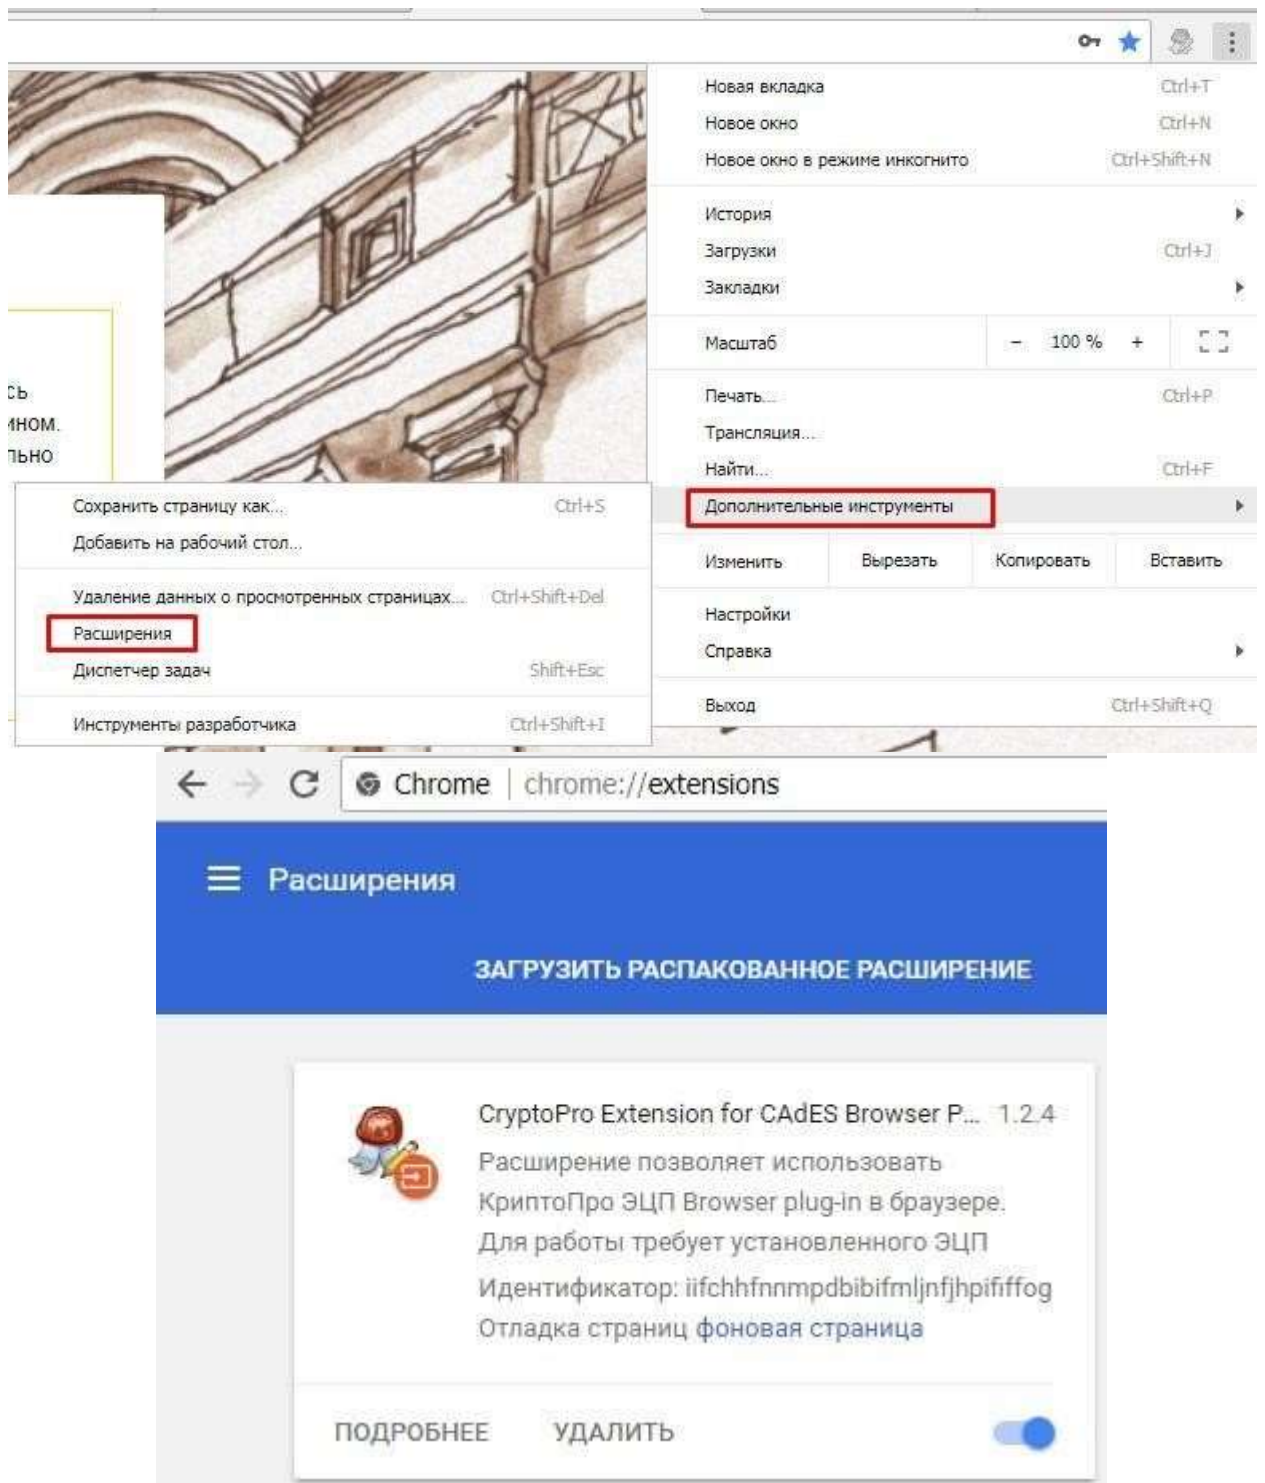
Новая вкладка Ctrl+T
Новое окно Ctrl+N
Новое окно в режиме инкогнито Ctrl+Shift+N

История
Загрузки Ctrl+J
Закладки

Масштаб – 100 % +

Печать... Ctrl+P
Трансляция...
Найти... Ctrl+F
Дополнительные инструменты

Изменить Вырезать Копировать Вставить

Настройки
Справка

Выход Ctrl+Shift+Q

сь
ином.
льно

Сохранить страницу как... Ctrl+S
Добавить на рабочий стол...

Удаление данных о просмотренных страницах... Ctrl+Shift+Del
Расширения
Диспетчер задач Shift+Esc

Инструменты разработчика Ctrl+Shift+I

Chrome | chrome://extensions

Расширения

ЗАГРУЗИТЬ РАСПАКОВАННОЕ РАСШИРЕНИЕ

CryptoPro Extension for CAdES Browser P... 1.2.4
Расширение позволяет использовать КриптоПро ЭЦП Browser plug-in в браузере. Для работы требует установленного ЭЦП
Идентификатор: iifchhfnnmpdbibifmljnfjhpififfog
Отладка страниц фоновая страница

ПОДРОБНЕЕ УДАЛИТЬ